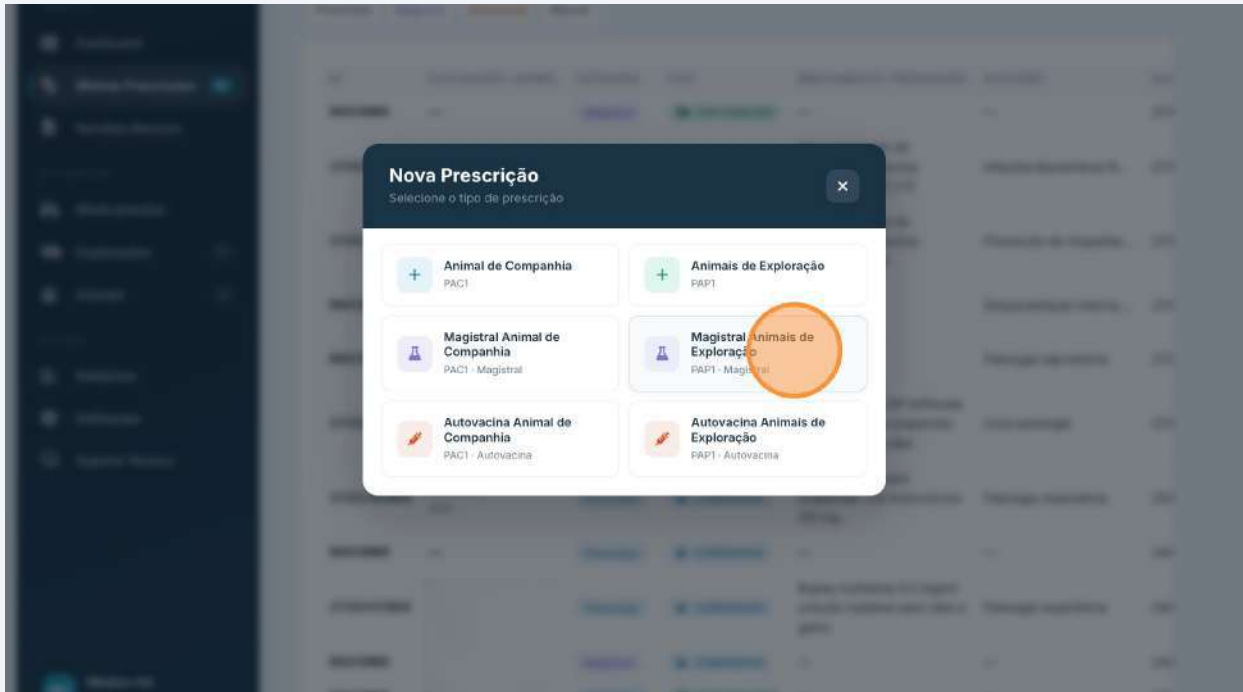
Nova Prescrição
Selecione o tipo de prescrição

×

Animal de Companhia
PAC1

Animais de Exploração
PAP1

Magistral Animal de Companhia
PAC1 · Magistral

Magistral Animais de Exploração
PAP1 · Magistral

Autovacina Animal de Companhia
PAC1 · Autovacina

Autovacina Animais de Exploração
PAP1 · Autovacina